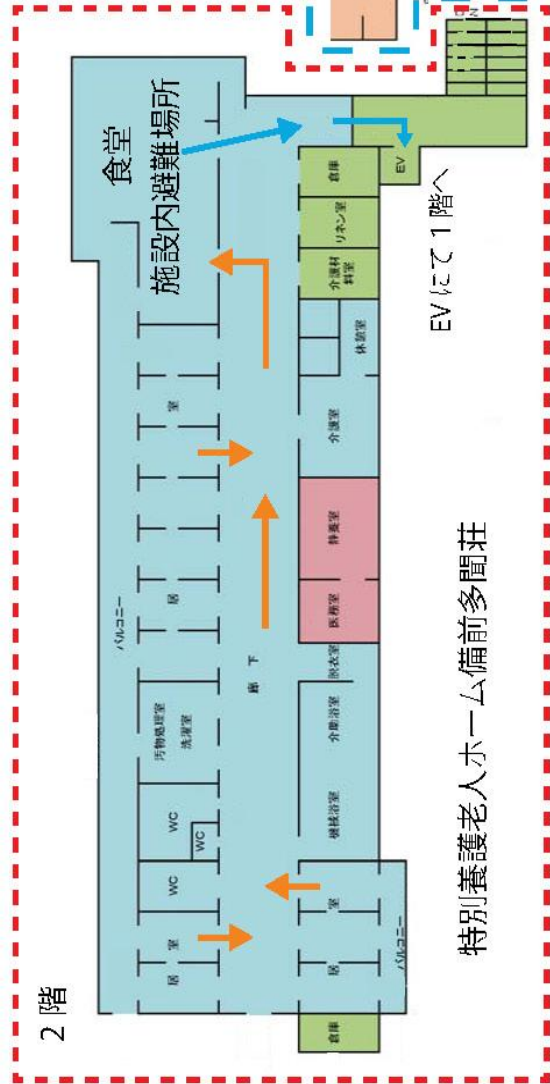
2階

食堂
施設内避難場所

EVにて1階へ

倉庫
リネン室
介護材料室
休憩室
介護室
静養室
医務室
脱衣室
介護浴室
機械浴室
倉庫
EV

居室
居室
居室
居室
バルコニー
汚物処理室
洗濯室
WC
WC
WC
廊下
バルコニー

特別養護老人ホーム備前多聞荘